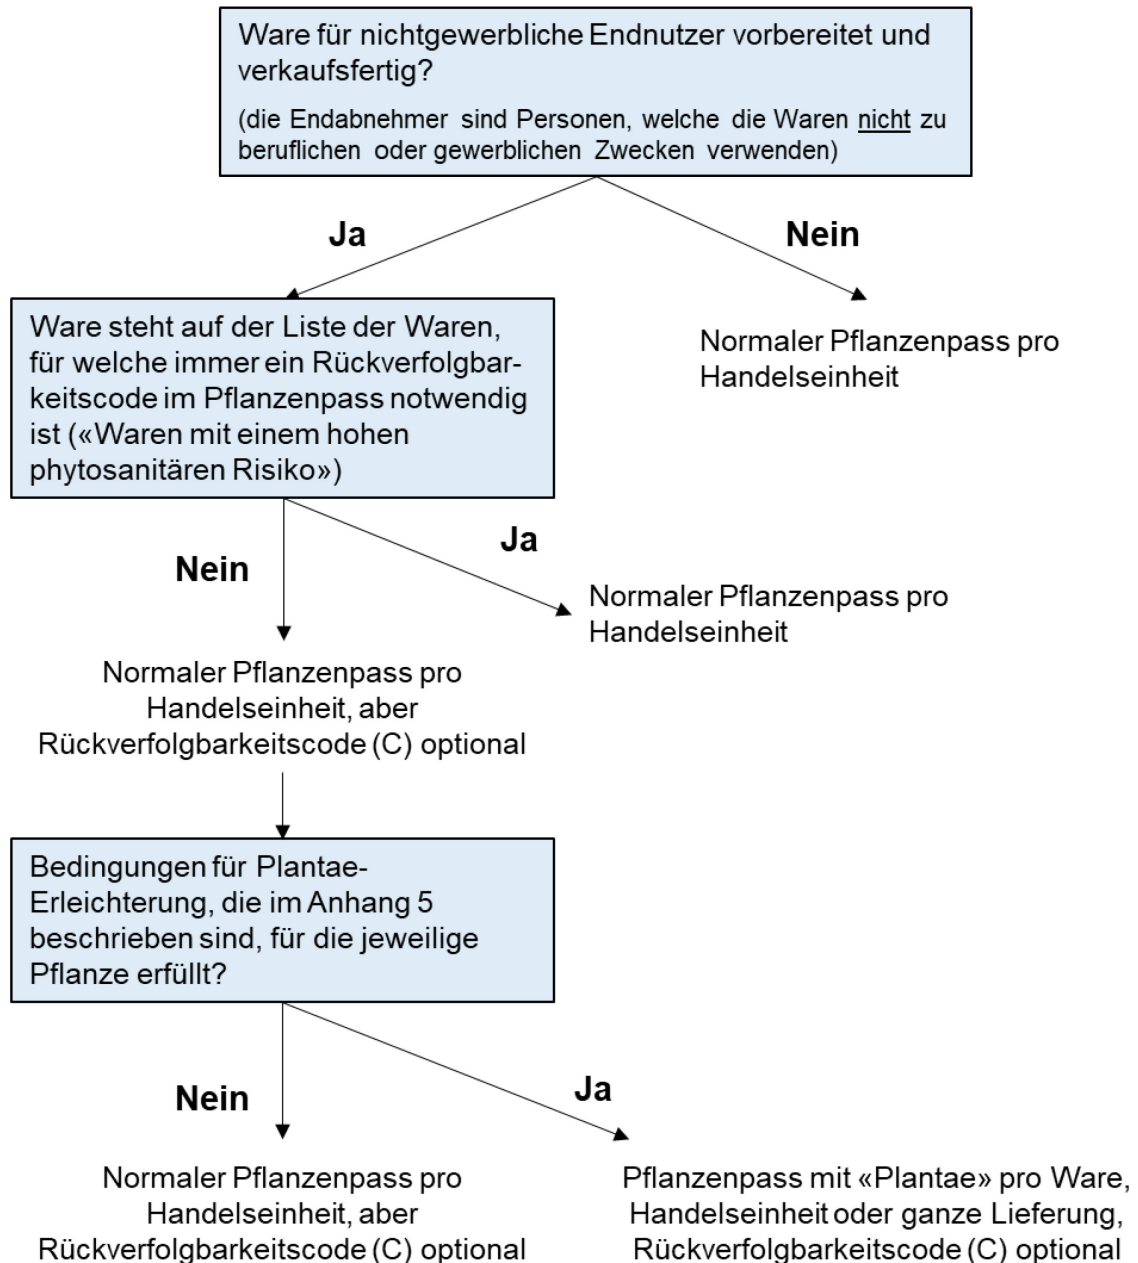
Ware für nichtgewerbliche Endnutzer vorbereitet und verkaufsfertig?

(die Endabnehmer sind Personen, welche die Waren nicht zu beruflichen oder gewerblichen Zwecken verwenden)

Ja

Nein

Ware steht auf der Liste der Waren, für welche immer ein Rückverfolgbarkeitscode im Pflanzenpass notwendig ist («Waren mit einem hohen phytosanitären Risiko»)

Normaler Pflanzenpass pro Handelseinheit

Ja

Nein

Normaler Pflanzenpass pro Handelseinheit

Normaler Pflanzenpass pro Handelseinheit, aber Rückverfolgbarkeitscode (C) optional

Bedingungen für Plantae-Erleichterung, die im Anhang 5 beschrieben sind, für die jeweilige Pflanze erfüllt?

Ja

Nein

Normaler Pflanzenpass pro Handelseinheit, aber Rückverfolgbarkeitscode (C) optional

Pflanzenpass mit «Plantae» pro Ware, Handelseinheit oder ganze Lieferung, Rückverfolgbarkeitscode (C) optional